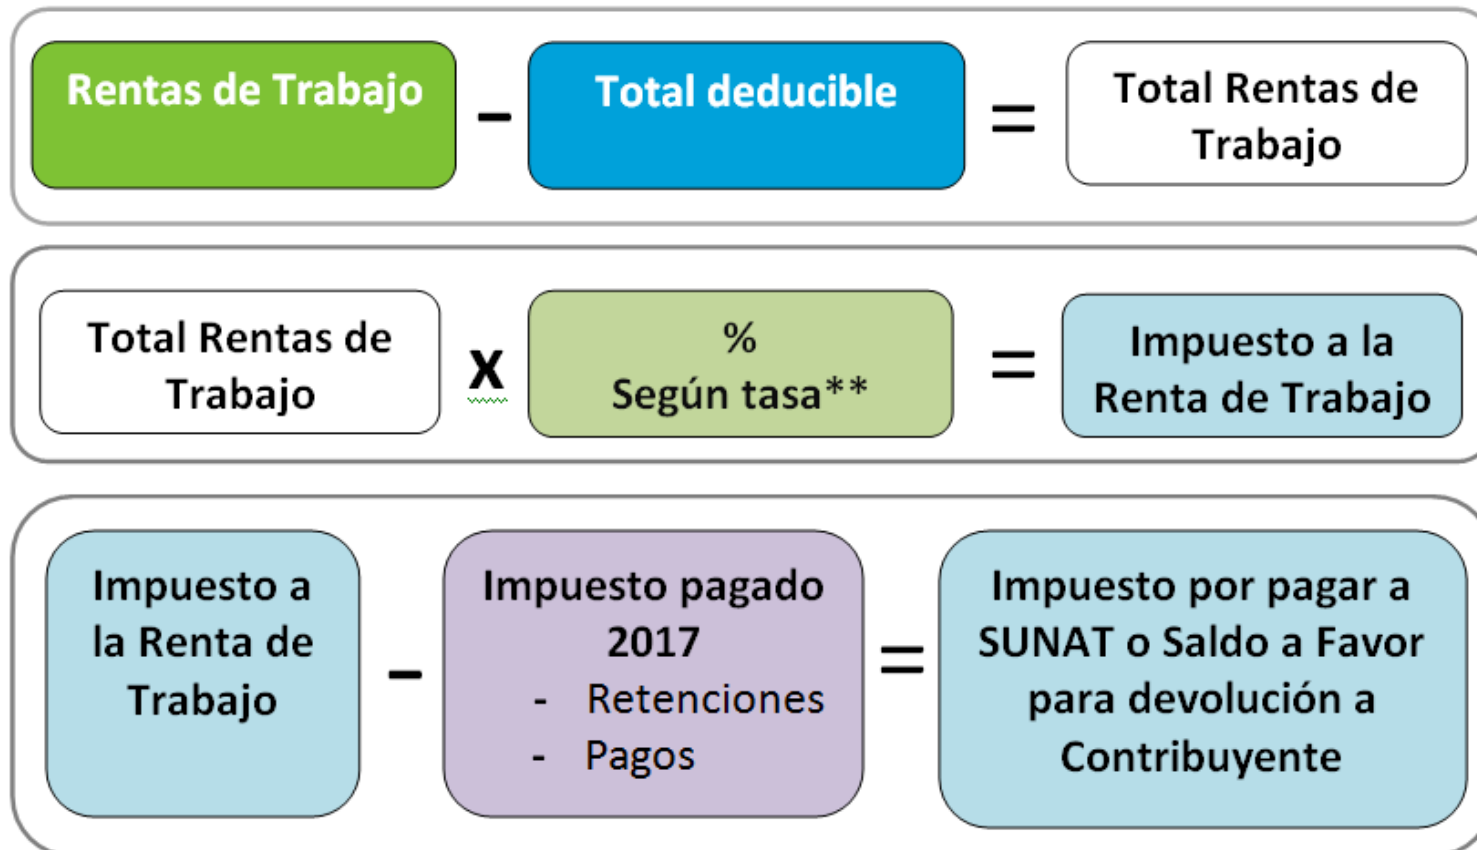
Rentas de Trabajo - Total deducible = Total Rentas de Trabajo

Total Rentas de Trabajo x % Según tasa** = Impuesto a la Renta de Trabajo

Impuesto a la Renta de Trabajo - Impuesto pagado 2017
- Retenciones
- Pagos
= Impuesto por pagar a SUNAT o Saldo a Favor para devolución a Contribuyente